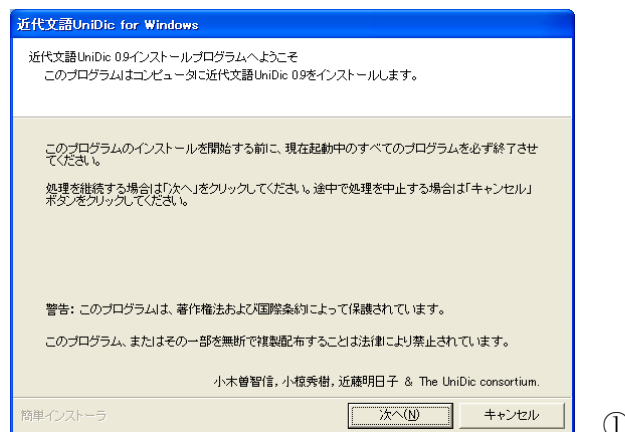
近代文語UniDic for Windows

近代文語UniDic 0.9インストールプログラムへようこそ
このプログラムはコンピュータに近代文語UniDic 0.9をインストールします。

このプログラムのインストールを開始する前に、現在起動中のすべてのプログラムを必ず終了させてください。

処理を継続する場合は「次へ」をクリックしてください。途中で処理を中止する場合は「キャンセル」ボタンをクリックしてください。

警告: このプログラムは、著作権法および国際条約によって保護されています。

このプログラム、またはその一部を無断で複製配布することは法律により禁止されています。

小木曽智信, 小椋秀樹, 近藤明日子 & The UniDic consortium.

簡単インストーラ

次へ(N)

キャンセル

①